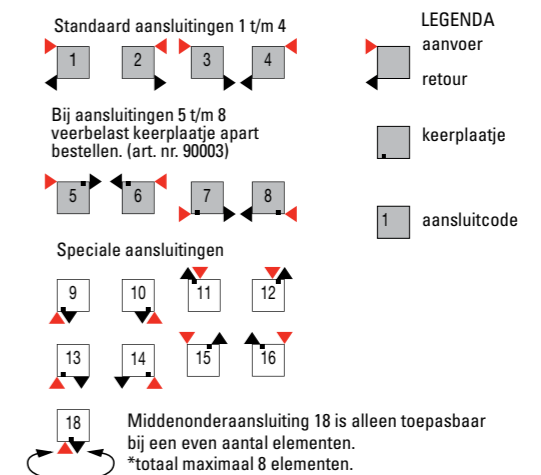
Standaard aansluitingen 1 t/m 4

1 2 3 4

LEGENDA
aanvoer
retour

Bij aansluitingen 5 t/m 8 veerbelast keerplaatje apart bestellen. (art. nr. 90003)

keerplaatje

5 6 7 8

1 aansluitcode

Speciale aansluitingen

9 10 11 12

13 14 15 16

18

Middenonderaansluiting 18 is alleen toepasbaar bij een even aantal elementen.
*totaal maximaal 8 elementen.